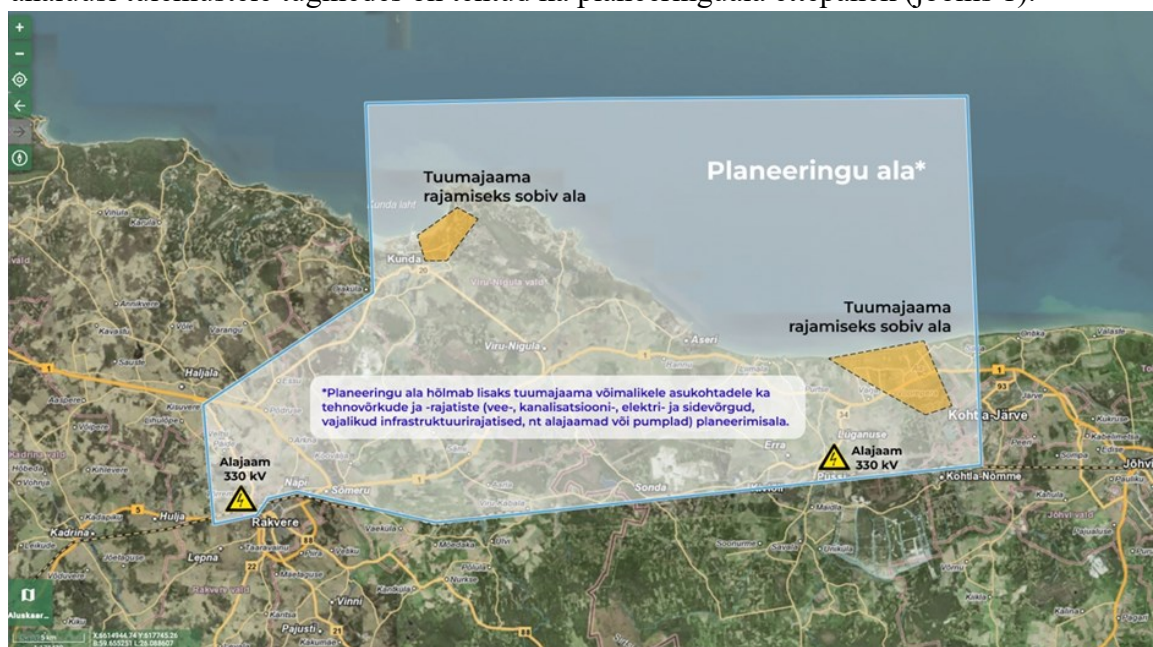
alaaluu tuumaujaama rajamiseks sobivad on toodud ka planeeringuala skeemil (joonis 1).

+
−
Planeeringu ala*
Tuumajaama rajamiseks sobiv ala
Tuumajaama rajamiseks sobiv ala
*Planeeringu ala hõlmab lisaks tuumajaama võimalikele asukohtadele ka tehnovõrkude ja -rajatiste (vee-, kanalisatsiooni-, elektri- ja sidevõrgud, vajalikud infrastruktuurirajatised, nt alajaamad või pumplad) planeerimisala.
Alajaam 330 kV
Alajaam 330 kV
Kunda laht
Kunda
Viru-Nigula vald
Viru-Nigula
Aseri
Haljala
Rakvere
Kadrina
Hulja
Lepna
Sõmeru
Näpi
Sonda
Erra
Lüganuse
Kohtla-Järve
Kohtla-Nõmme
Jõhvi
Jõhvi vald
Vinni
Pajusti
Aluskaar...
X:6614944.74 Y:617745.26